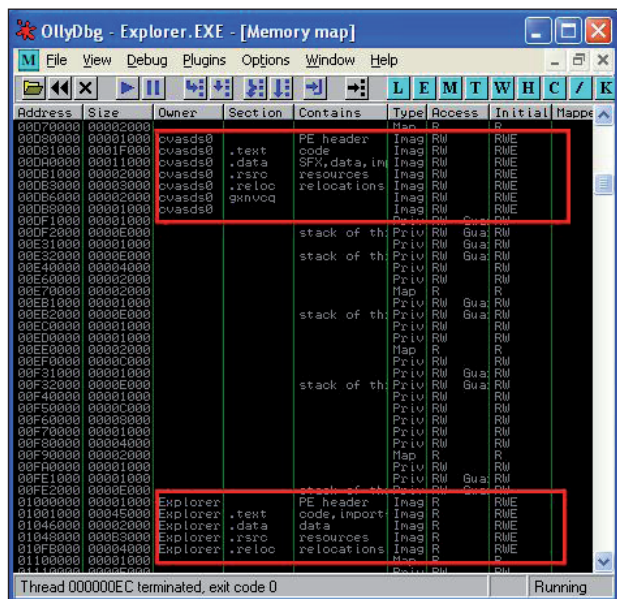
OllyDbg - Explorer.EXE - [Memory map]

M File View Debug Plugins Options Window Help

L E M T W H C / K

| Address | Size | Owner | Section | Contains | Type | Access | Initial | Mappe |
|---|---|---|---|---|---|---|---|---|
| 00D70000 | 00002000 | | | | Map | R | R | |
| 00D80000 | 00001000 | cvasds0 | | PE header | Imag | RW | RWE | |
| 00D81000 | 0001F000 | cvasds0 | .text | code | Imag | RW | RWE | |
| 00DA0000 | 00011000 | cvasds0 | .data | SFX,data,im | Imag | RW | RWE | |
| 00DB1000 | 00002000 | cvasds0 | .rsrc | resources | Imag | RW | RWE | |
| 00DB3000 | 00003000 | cvasds0 | .reloc | relocations | Imag | RW | RWE | |
| 00DB6000 | 00002000 | cvasds0 | gxnvcq | | Imag | RW | RWE | |
| 00DB8000 | 00001000 | cvasds0 | | | Imag | RW | RWE | |
| 00DF1000 | 00001000 | | | | Priv | RW | Gua: RW | |
| 00DF2000 | 0000E000 | | | stack of th | Priv | RW | Gua: RW | |
| 00E31000 | 00001000 | | | | Priv | RW | Gua: RW | |
| 00E32000 | 0000E000 | | | stack of th | Priv | RW | Gua: RW | |
| 00E40000 | 00004000 | | | | Priv | RW | RW | |
| 00E60000 | 00002000 | | | | Priv | RW | RW | |
| 00E70000 | 00002000 | | | | Map | R | R | |
| 00EB1000 | 00001000 | | | | Priv | RW | Gua: RW | |
| 00EB2000 | 0000E000 | | | stack of th | Priv | RW | Gua: RW | |
| 00EC0000 | 00001000 | | | | Priv | RW | RW | |
| 00ED0000 | 00001000 | | | | Priv | RW | RW | |
| 00EE0000 | 00002000 | | | | Map | R | R | |
| 00EF0000 | 0000C000 | | | | Priv | RW | RW | |
| 00F31000 | 00001000 | | | | Priv | RW | Gua: RW | |
| 00F32000 | 0000E000 | | | stack of th | Priv | RW | Gua: RW | |
| 00F40000 | 00001000 | | | | Priv | RW | RW | |
| 00F50000 | 0000C000 | | | | Priv | RW | RW | |
| 00F60000 | 00008000 | | | | Priv | RW | RW | |
| 00F70000 | 00001000 | | | | Priv | RW | RW | |
| 00F80000 | 00004000 | | | | Priv | RW | RW | |
| 00F90000 | 00002000 | | | | Map | R | R | |
| 00FA0000 | 00001000 | | | | Priv | RW | RW | |
| 00FE1000 | 00001000 | | | | Priv | RW | Gua: RW | |
| 00FE2000 | 0000E000 | | | stack of th | Priv | RW | Gua: RW | |
| 01000000 | 00001000 | Explorer | | PE header | Imag | R | RWE | |
| 01001000 | 00045000 | Explorer | .text | code,import | Imag | R | RWE | |
| 01046000 | 00002000 | Explorer | .data | data | Imag | R | RWE | |
| 01048000 | 000B3000 | Explorer | .rsrc | resources | Imag | R | RWE | |
| 010FB000 | 00004000 | Explorer | .reloc | relocations | Imag | R | RWE | |
| 01100000 | 00001000 | | | | Map | R | R | |
| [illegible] | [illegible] | | | | Priv | RW | RW | |

Thread 000000EC terminated, exit code 0 | Running